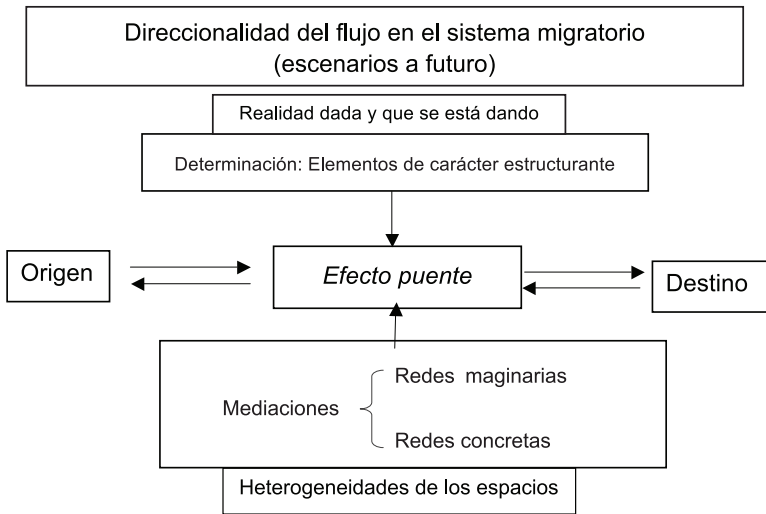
Direccionalidad del flujo en el sistema migratorio (escenarios a futuro)

Realidad dada y que se está dando

Determinación: Elementos de carácter estructurante

Origen

Efecto puente

Destino

Mediaciones

Redes maginarias

Redes concretas

Heterogeneidades de los espacios